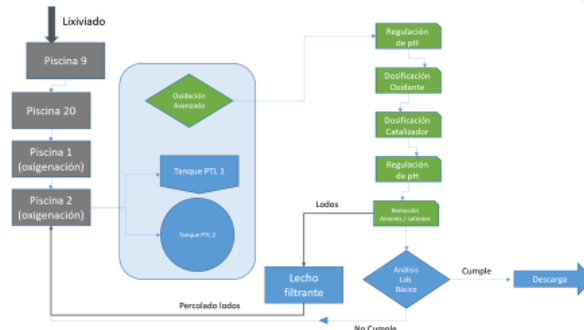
Lixiviado

Piscina 9

Piscina 20

Piscina 1 (oxigenación)

Piscina 2 (oxigenación)

Oxidación Avanzada

Tanque PTL 1

Tanque PTL 2

Regulación de pH

Dosificación Oxidante

Dosificación Catalizador

Regulación de pH

Lodos

Remoción Aniones / cationes

Lecho filtrante

Análisis Lab. Básico

Cumple

Descarga

Percolado lodos

No Cumple